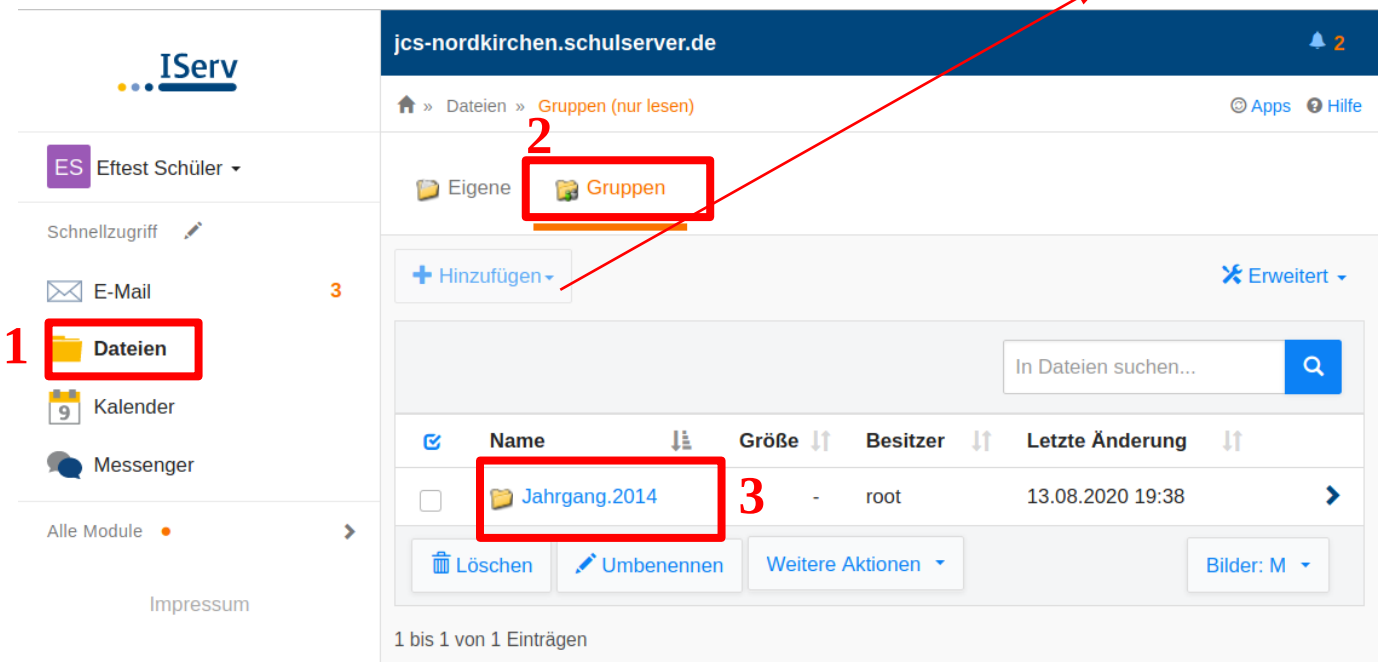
IServ

jcs-nordkirchen.schulserver.de

2

Dateien » Gruppen (nur lesen)

Apps Hilfe

ES Eftest Schüler

Schnellzugriff

2

Eigene Gruppen

E-Mail 3

1 Dateien

Kalender

Messenger

Alle Module

Impressum

Hinzufügen

Erweitert

In Dateien suchen...

| | Name | Größe | Besitzer | Letzte Änderung |
|---|---|---|---|---|
| | Jahrgang.2014 | - | root | 13.08.2020 19:38 |

3

Löschen Umbenennen Weitere Aktionen Bilder: M

1 bis 1 von 1 Einträgen